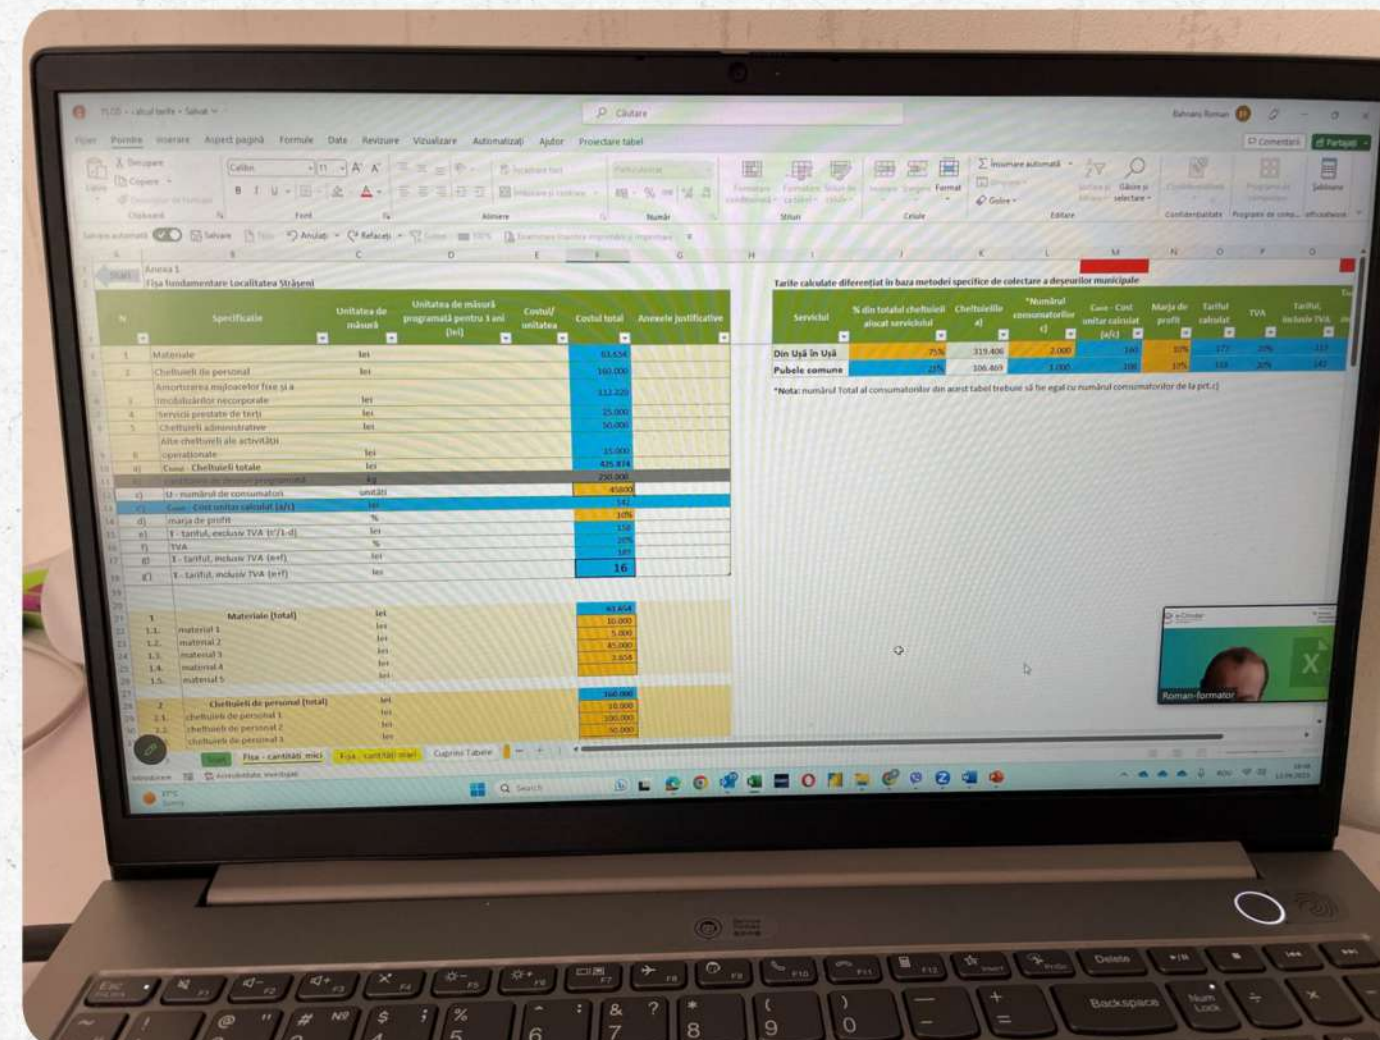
Căutare

Fișier Pornire Inserare Aspect pagină Formule Date Revizuire Vizualizare Automatizați Ajutor Proiectare tabel

Comentarii Partajați

Calibri 11

Lipire Clipboard Font Aliniere Număr Stiluri Celule Editare

Însumare automată

Format

Anexa 1
Fișa fundamentare Localitatea Strășeni

| Nr | Specificație | Unitatea de măsură | Unitatea de măsură programată pentru 1 ani (lei) | Costul/ unitatea | Costul total | Anexele justificative |
|---|---|---|---|---|---|---|
| 1 | Materiale | lei | | | 83.654 | |
| 2 | Cheltuieli de personal | lei | | | 160.000 | |
| 3 | Amortizarea mijloacelor fixe și a imobilizărilor necorporale | lei | | | 112.220 | |
| 4 | Servicii prestate de terți | lei | | | 25.000 | |
| 5 | Cheltuieli administrative | lei | | | 30.000 | |
| 6 | Alte cheltuieli ale activității operaționale | lei | | | 15.000 | |
| a) | Ctotal - Cheltuieli totale | lei | | | 425.874 | |
| | | kg | | | 250.000 | |
| c) | U - numărul de consumatori | unități | | | 45000 | |
| | Cunit - Cost unitar calculat (a/c) | lei | | | 142 | |
| d) | marja de profit | % | | | 10% | |
| e) | T - tariful, exclusiv TVA (e*(1+d)) | lei | | | 156 | |
| f) | TVA | % | | | 20% | |
| g) | T - tariful, inclusiv TVA (e+f) | lei | | | 187 | |
| g') | T - tariful, inclusiv TVA (e+f) | lei | | | 16 | |

| 1 | Materiale (total) | lei | 83.654 |
|---|---|---|---|
| 1.1. | material 1 | lei | 10.000 |
| 1.2. | material 2 | lei | 5.000 |
| 1.3. | material 3 | lei | 65.000 |
| 1.4. | material 4 | lei | 3.654 |
| 1.5. | material 5 | lei | |

| 2 | Cheltuieli de personal (total) | lei | 160.000 |
|---|---|---|---|
| 2.1. | cheltuieli de personal 1 | lei | 10.000 |
| 2.2. | cheltuieli de personal 2 | lei | 100.000 |
| 2.3. | cheltuieli de personal 3 | lei | 50.000 |

Tarife calculate diferențiat în baza metodei specifice de colectare a deșeurilor municipale

| Serviciul | % din totalul cheltuieli alocat serviciului | Cheltuielile a) | *Numărul consumatorilor c) | Cunit - Cost unitar calculat (a/c) | Marja de profit | Tariful calculat | TVA | Tariful, inclusiv TVA |
|---|---|---|---|---|---|---|---|---|
| Din Ușă în Ușă | 75% | 319.406 | 2.000 | 160 | 10% | 177 | 20% | 212 |
| Pubele comune | 25% | 106.469 | 1.000 | 106 | 10% | 118 | 20% | 142 |

*Nota: numărul Total al consumatorilor din acest tabel trebuie să fie egal cu numărul consumatorilor de la pct.c)

Roman-formator

Foaie | Fișa - cantitati mici | Fișa - cantitati mari | Cuprins Tabele

Search

Delete Backspace Num Lock